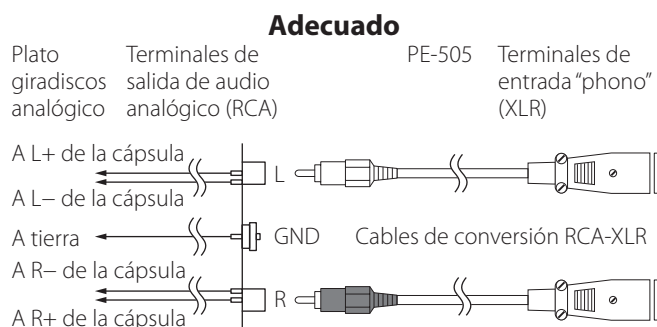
Adecuado

Plato giradiscos analógico

Terminales de salida de audio analógico (RCA)

PE-505

Terminales de entrada "phono" (XLR)

A L+ de la cápsula

A L– de la cápsula

L

A tierra

GND

Cables de conversión RCA-XLR

A R– de la cápsula

A R+ de la cápsula

R